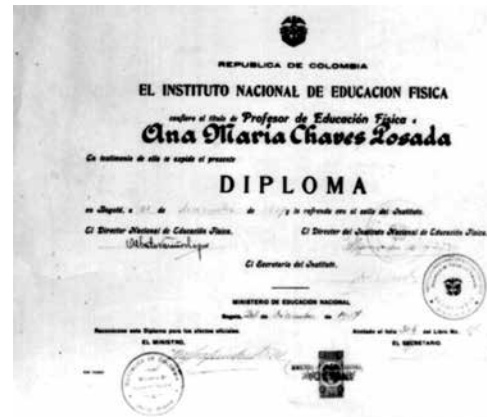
REPUBLICA DE COLOMBIA

EL INSTITUTO NACIONAL DE EDUCACION FISICA

confiere el título de Profesor de Educación Física a

Ana María Chaves Losada

En testimonio de ello se expide el presente

DIPLOMA

en Bogotá, a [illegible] de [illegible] de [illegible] y lo refrenda con el sello del Instituto.

El Director Nacional de Educación Física, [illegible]

El Director del Instituto Nacional de Educación Física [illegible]

El Secretario del Instituto, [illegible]

MINISTERIO DE EDUCACION NACIONAL

Bogotá, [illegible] de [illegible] de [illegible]

Reconócese este Diploma para los efectos oficiales. Anotado al folio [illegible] del Libro No. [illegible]

EL MINISTRO, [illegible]

EL SECRETARIO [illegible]